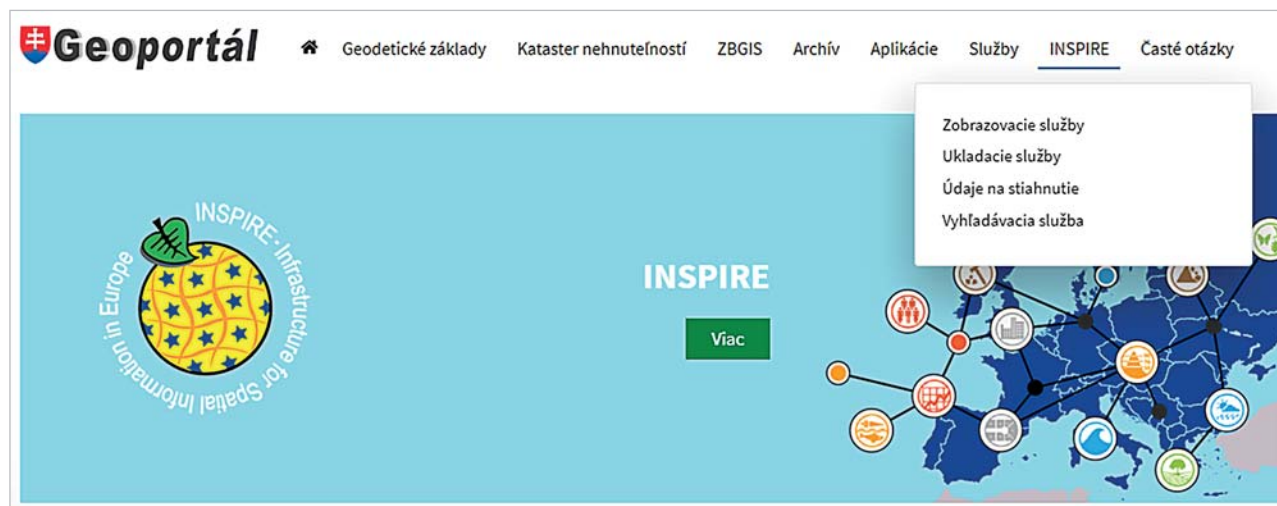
Geoportál

Geodetické základy Kataster nehnuteľností ZBGIS Archív Aplikácie Služby INSPIRE Časté otázky

Zobrazovacie služby
Ukladacie služby
Údaje na stiahnutie
Vyhľadávacia služba

INSPIRE - Infrastructure for Spatial Information in Europe

INSPIRE

Viac